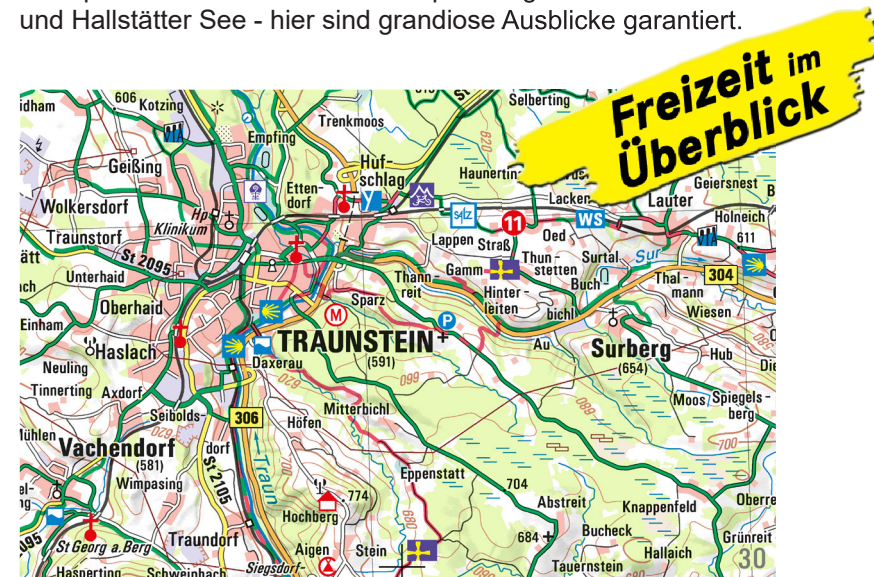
und Hallstätter See - hier sind grandiose Ausblicke garantiert.

Freizeit im Überblick

idham 606 Kotzing Selberting Trenkmoos Empfing Geißing Huf-schlag Hauner Etten-dorf Lacken Lauter Geiersnest Wolkersdorf Hp Klinikum 11 Holneich Traunstorf Lappen Straß Oed WS 611 St 2095 Surtal Sur Unterhaid Thann-reit Gamm Thun-stetten Buch Thal-mann 304 Oberhaid Sparz Hinter-leiten bichl Wiesen Einham M P Haslach TRAUNSTEIN (591) Au Surberg Hub Neuling Daxerau (654) Tinnerting Axdorf Seibolds-dorf 306 Mitterbichl Moos Spiegels-berg Vachendorf Höfen (581) St 2105 Traun Wimpasing Eppenstatt 774 704 Hochberg Abstreit Knappenfeld Oberre Bucheck 684 Grünreit St Georg a. Berg Traundorf Aigen Stein Hallaich Hasnerting Schweinbach Siegsdorf Tauernstein 30